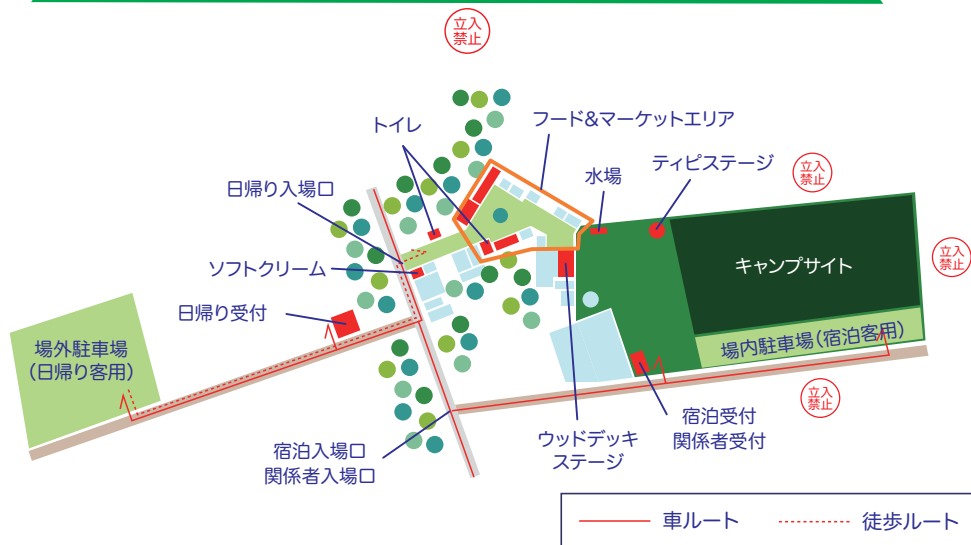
立入禁止

トイレ

フード&マーケットエリア

水場

ティピステージ

立入禁止

日帰り入場口

立入禁止

キャンプサイト

ソフトクリーム

日帰り受付

場内駐車場（宿泊客用）

場外駐車場（日帰り客用）

立入禁止

宿泊受付
関係者受付

ウッドデッキステージ

宿泊入場口
関係者入場口

車ルート　徒歩ルート